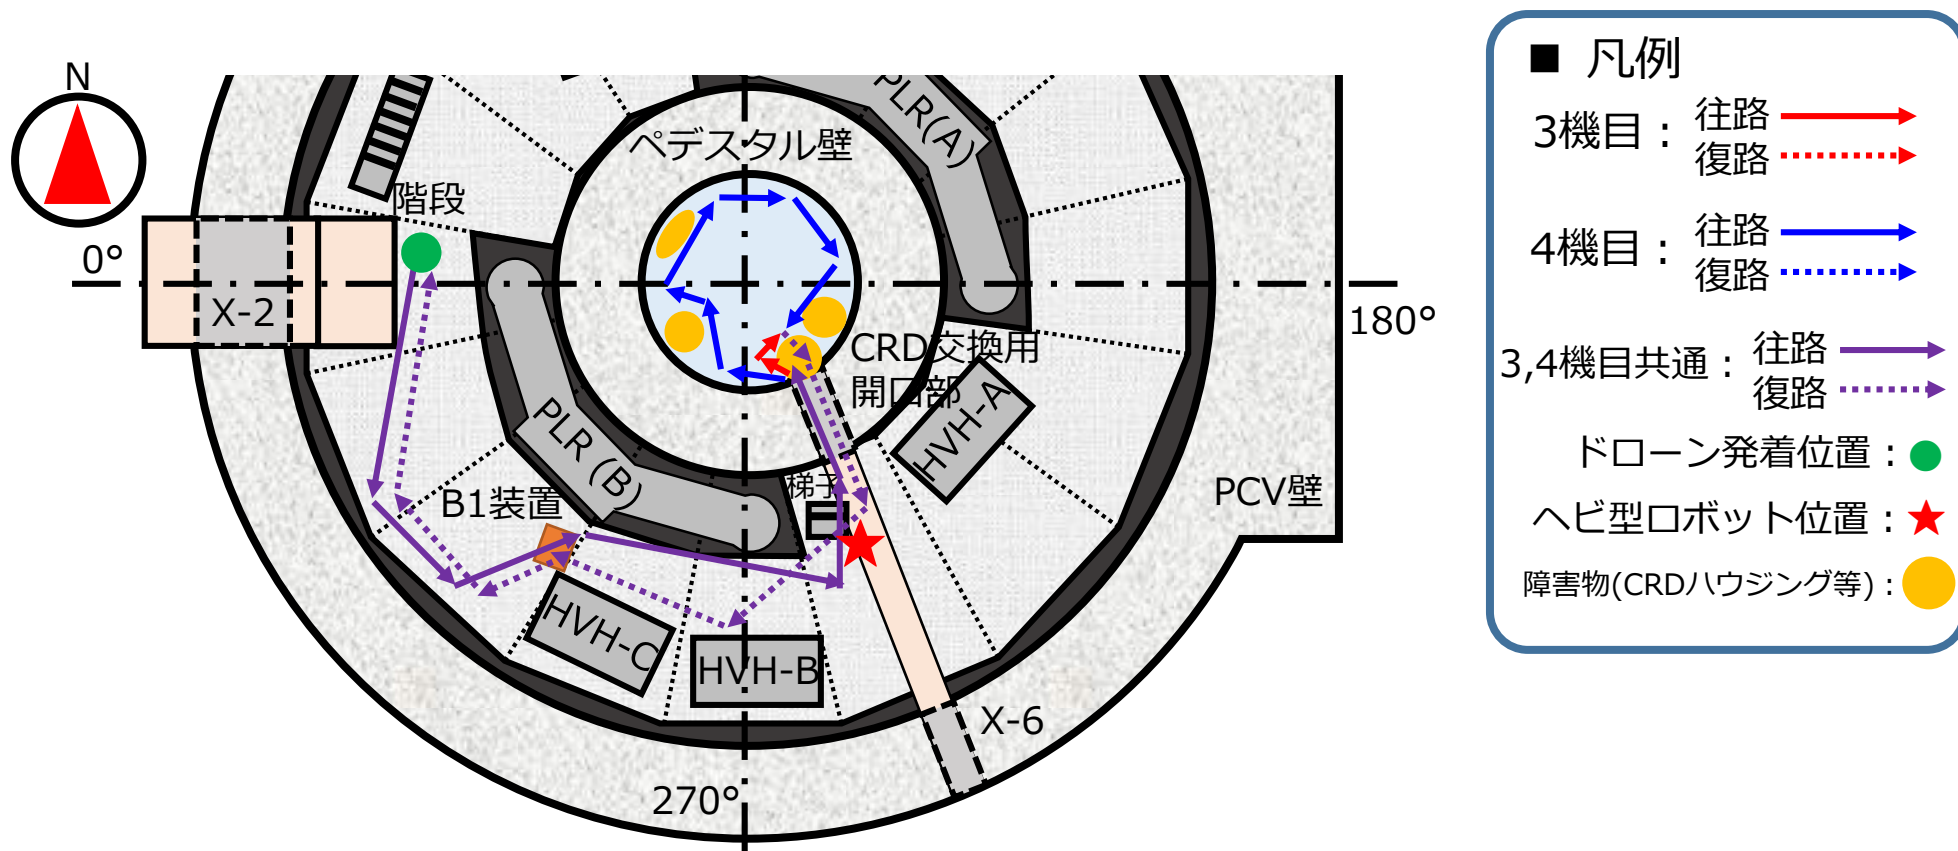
N

0°

X-2

階段

ペデスタル壁

PLR(A)

180°

CRD交換用開口部

HVH-A

PLR (B)

梯子

B1装置

PCV壁

HVH-C

HVH-B

X-6

270°

■ 凡例

3機目： 往路 復路

4機目： 往路 復路

3,4機目共通： 往路 復路

ドローン発着位置：

ヘビ型ロボット位置：

障害物(CRDハウジング等)：